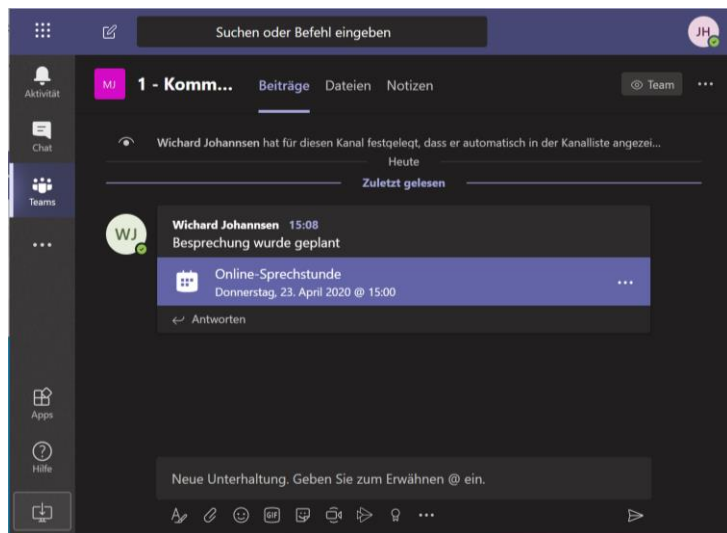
Suchen oder Befehl eingeben

JH

Aktivität

Chat

Teams

...

Apps

Hilfe

MJ

1 - Komm...

Beiträge Dateien Notizen

Team

...

Wichard Johannsen hat für diesen Kanal festgelegt, dass er automatisch in der Kanalliste angezei...

Heute

Zuletzt gelesen

WJ

Wichard Johannsen 15:08

Besprechung wurde geplant

Online-Sprechstunde

Donnerstag, 23. April 2020 @ 15:00

...

Antworten

Neue Unterhaltung. Geben Sie zum Erwähnen @ ein.

GIF

...